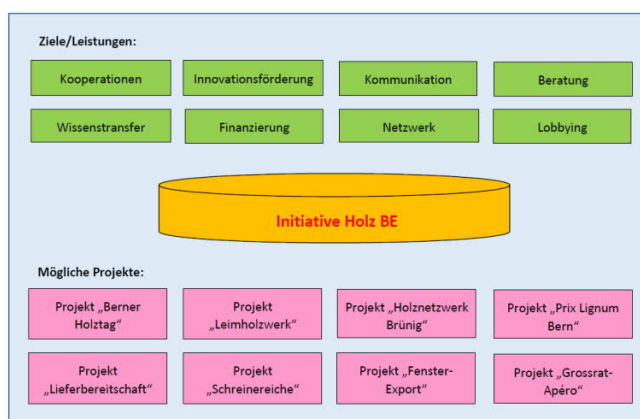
Ziele/Leistungen:

Kooperationen

Innovationsförderung

Kommunikation

Beratung

Wissenstransfer

Finanzierung

Netzwerk

Lobbying

Initiative Holz BE

Mögliche Projekte:

Projekt „Berner Holztag“

Projekt „Leimholzwerk“

Projekt „Holznetzwerk Brünig“

Projekt „Prix Lignum Bern“

Projekt „Lieferbereitschaft“

Projekt „Schreinereiche“

Projekt „Fenster-Export“

Projekt „Grossrat-Apéro“